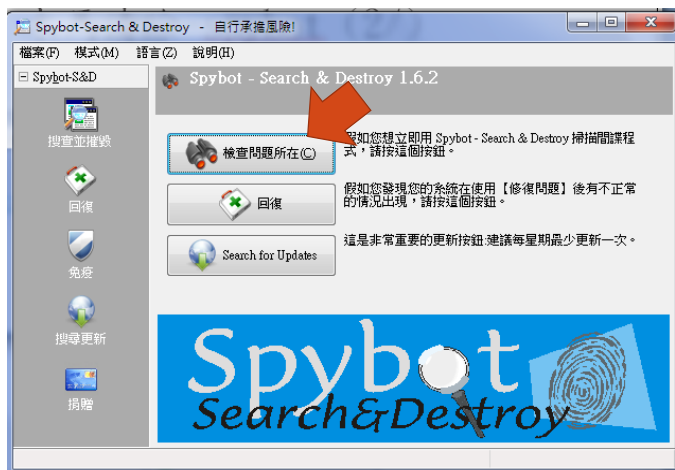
Spybot-Search & Destroy - 自行承擔風險!

檔案(F) 模式(M) 語言(Z) 說明(H)

Spybot-S&D

搜查並摧毀

回復

免疫

搜尋更新

捐贈

Spybot - Search & Destroy 1.6.2

檢查問題所在(C)

假如您想立即用 Spybot - Search & Destroy 掃描電腦程式，請按這個按鈕。

回復

假如您發現您的系統在使用【修復問題】後有不正常的情況出現，請按這個按鈕。

Search for Updates

這是非常重要的更新按鈕:建議每星期最少更新一次。

Spybot
Search&Destroy